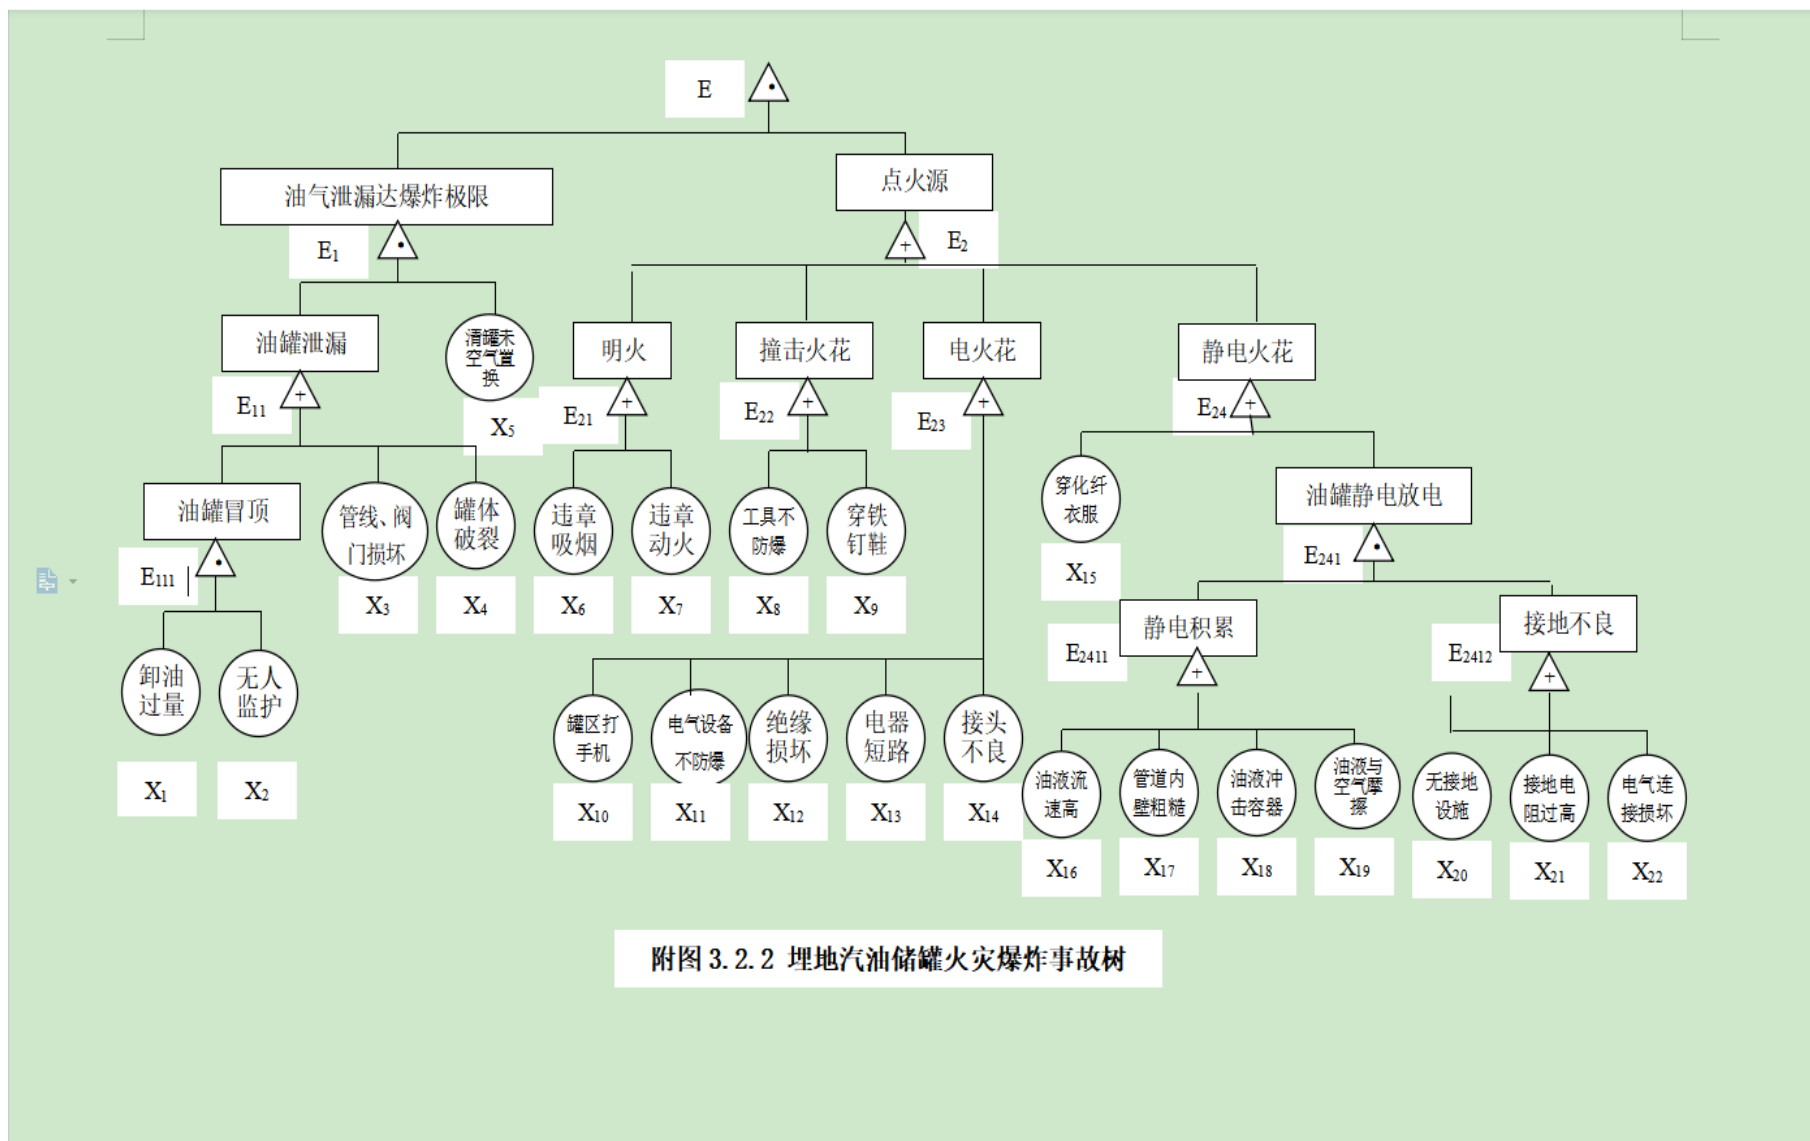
E

油气泄漏达爆炸极限

$E_1$

点火源

$E_2$

油罐泄漏

$E_{11}$

清罐未空气置换

$X_5$

明火

$E_{21}$

撞击火花

$E_{22}$

电火花

$E_{23}$

静电火花

$E_{24}$

油罐冒顶

$E_{111}$

管线、阀门损坏

$X_3$

罐体破裂

$X_4$

违章吸烟

$X_6$

违章动火

$X_7$

工具不防爆

$X_8$

穿铁钉鞋

$X_9$

穿化纤衣服

$X_{15}$

油罐静电放电

$E_{241}$

卸油过量

$X_1$

无人监护

$X_2$

静电积累

$E_{2411}$

接地不良

$E_{2412}$

罐区打手机

$X_{10}$

电气设备不防爆

$X_{11}$

绝缘损坏

$X_{12}$

电器短路

$X_{13}$

接头不良

$X_{14}$

油液流速高

$X_{16}$

管道内壁粗糙

$X_{17}$

油液冲击容器

$X_{18}$

油液与空气摩擦

$X_{19}$

无接地设施

$X_{20}$

接地电阻过高

$X_{21}$

电气连接损坏

$X_{22}$

附图 3.2.2 埋地汽油储罐火灾爆炸事故树